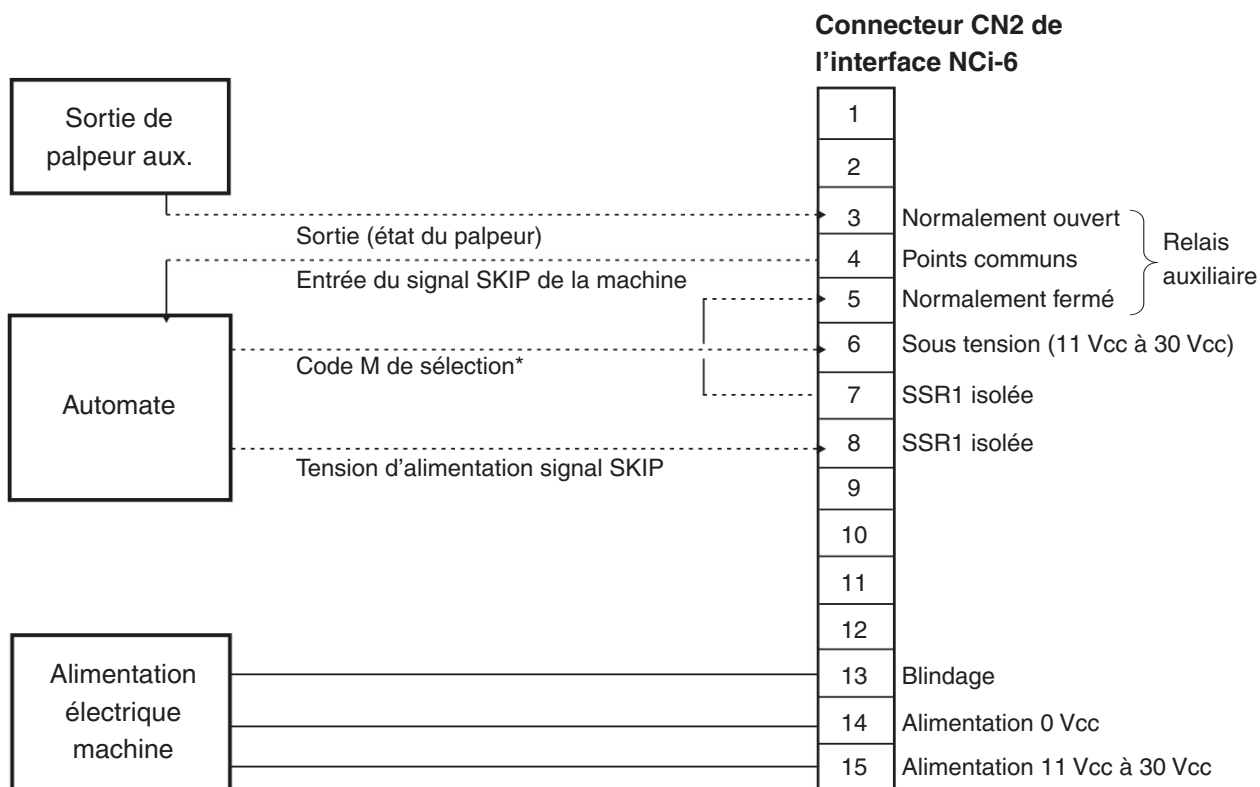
Connecteur CN2 de l'interface NCi-6

Sortie de palpeur aux.

Sortie (état du palpeur)

Entrée du signal SKIP de la machine

Automate

Code M de sélection*

Tension d'alimentation signal SKIP

Alimentation électrique machine

1
2
3 Normalement ouvert
4 Points communs
5 Normalement fermé
Relais auxiliaire
6 Sous tension (11 Vcc à 30 Vcc)
7 SSR1 isolée
8 SSR1 isolée
9
10
11
12
13 Blindage
14 Alimentation 0 Vcc
15 Alimentation 11 Vcc à 30 Vcc